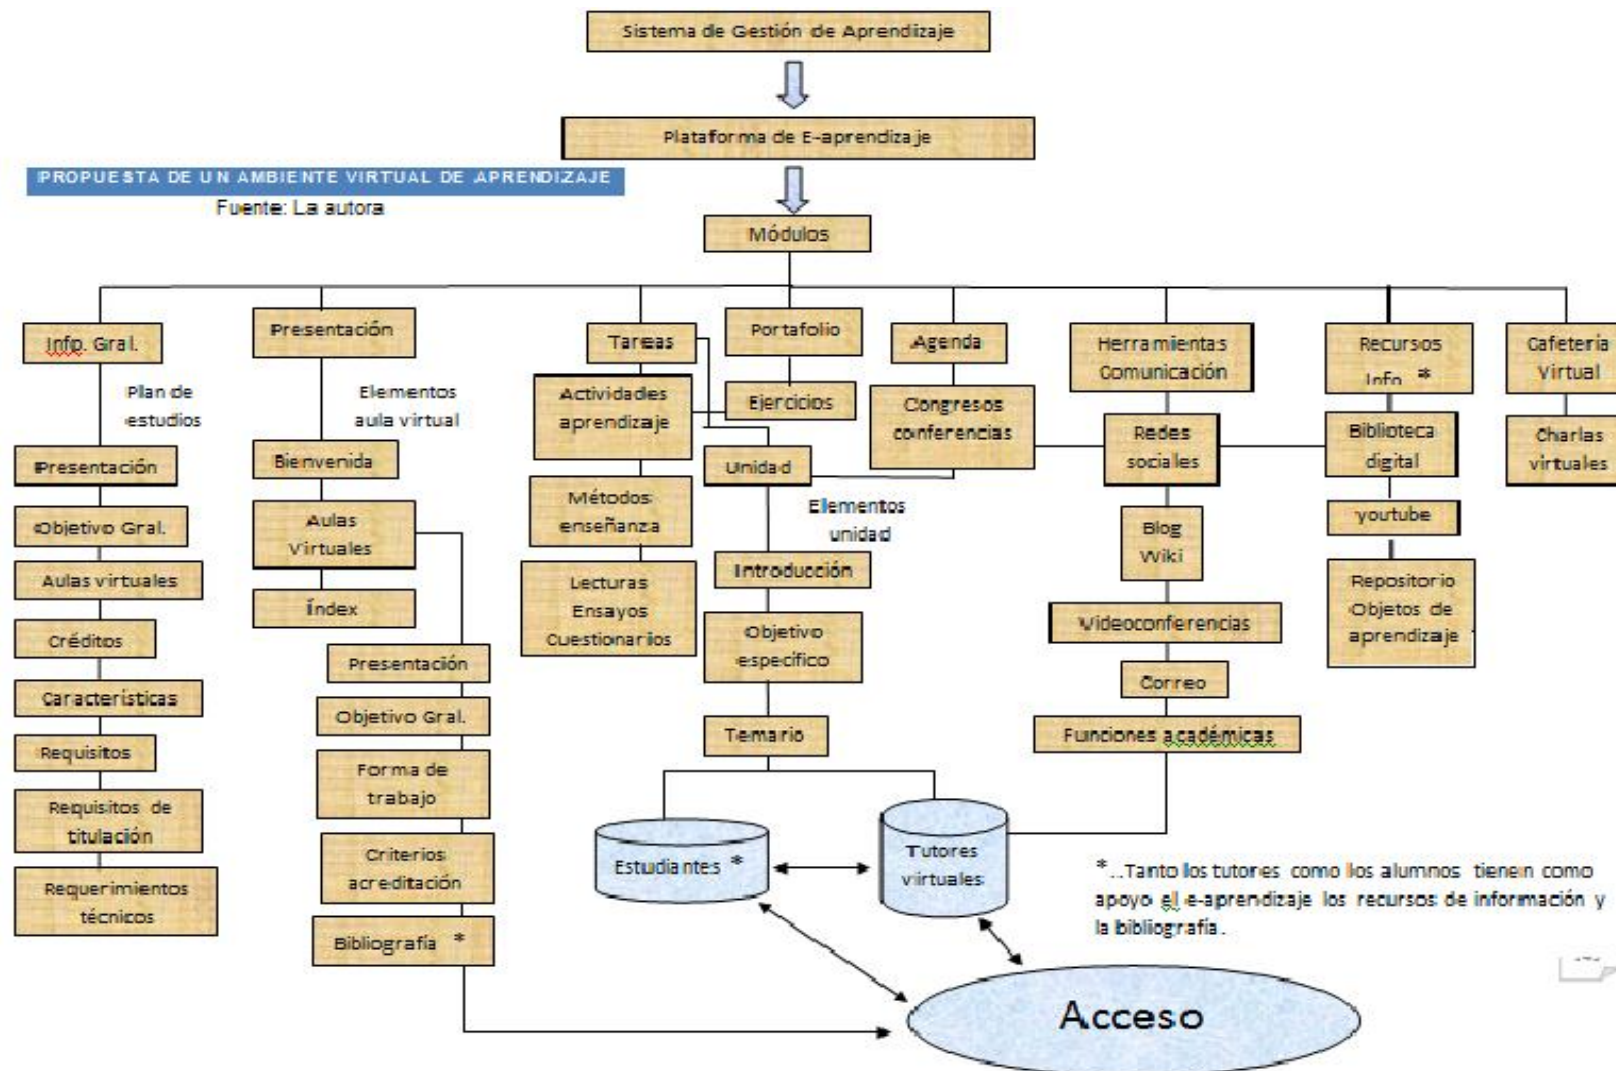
Sistema de Gestión de Aprendizaje

Plataforma de E-aprendizaje

PROPUESTA DE UN AMBIENTE VIRTUAL DE APRENDIZAJE

Fuente: La autora

Módulos

Info. Gral.

Plan de estudios

Presentación

Objetivo Gral.

Aulas virtuales

Créditos

Características

Requisitos

Requisitos de titulación

Requerimientos técnicos

Presentación

Elementos aula virtual

Bienvenida

Aulas Virtuales

Índex

Presentación

Objetivo Gral.

Forma de trabajo

Criterios acreditación

Bibliografía *

Tareas

Actividades aprendizaje

Métodos enseñanza

Lecturas Ensayos Cuestionarios

Portafolio

Ejercicios

Unidad

Elementos unidad

Introducción

Objetivo específico

Temario

Agenda

Congresos conferencias

Herramientas Comunicación

Redes sociales

Blog Wiki

Videoconferencias

Correo

Funciones académicas

Recursos Info *

Biblioteca digital

youtube

Repositorio Objetos de aprendizaje

Cafeteria Virtual

Charlas virtuales

Estudiantes *

Tutores virtuales

*..Tanto los tutores como los alumnos tienen como apoyo el e-aprendizaje los recursos de información y la bibliografía.

Acceso